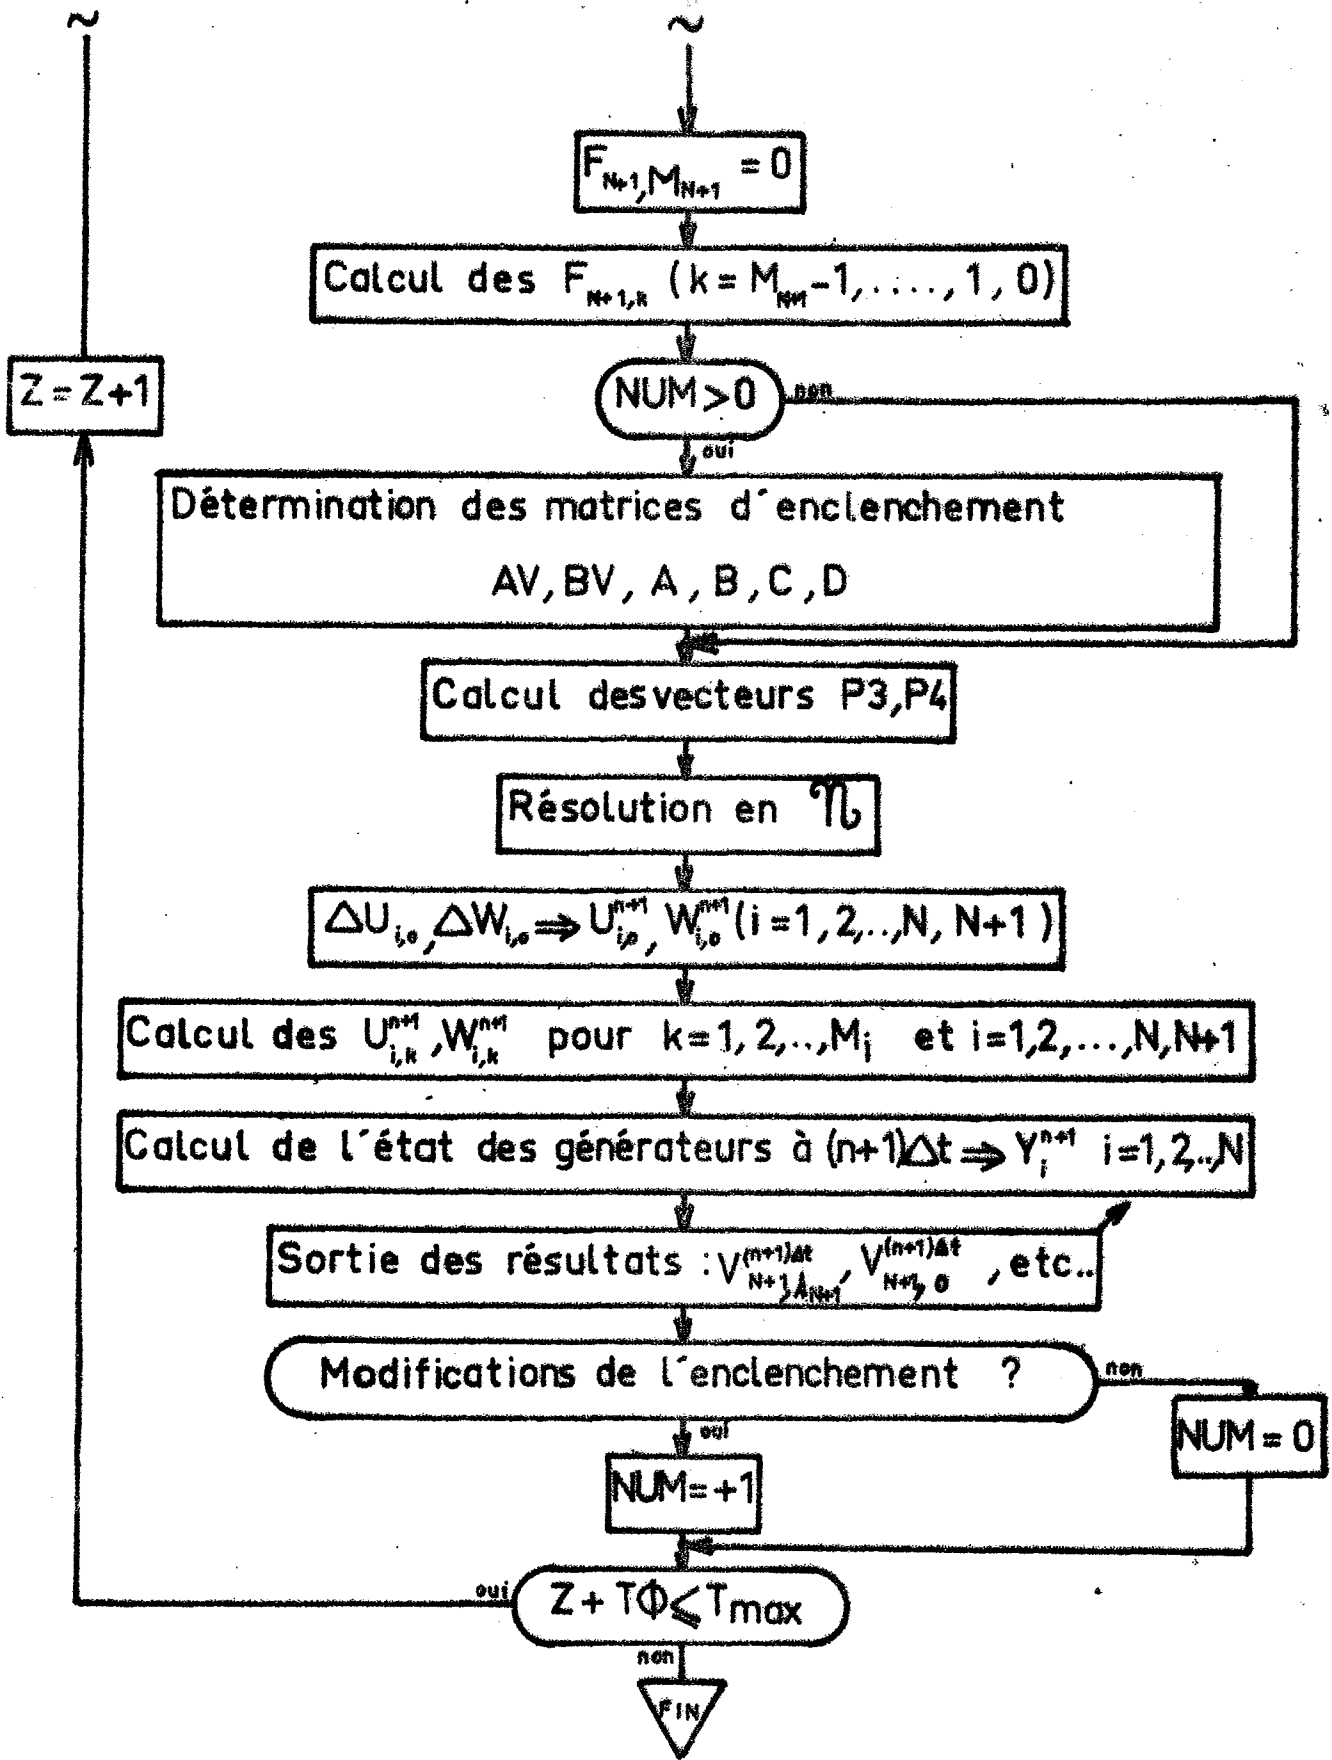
$F_{N+1}, M_{N+1} = 0$

Calcul des $F_{N+1,k}$ ($k = M_{N+1}-1, \ldots, 1, 0$)

$Z = Z+1$

NUM > 0

non

oui

Détermination des matrices d´enclenchement

AV, BV, A, B, C, D

Calcul desvecteurs P3, P4

Résolution en $\eta$

$\Delta U_{i,o}, \Delta W_{i,o} \Rightarrow U_{i,o}^{n+1}, W_{i,o}^{n+1}$ ($i = 1, 2, .., N, N+1$)

Calcul des $U_{i,k}^{n+1}, W_{i,k}^{n+1}$ pour $k = 1, 2, .., M_i$ et $i = 1, 2, \ldots, N, N+1$

Calcul de l´état des générateurs à $(n+1)\Delta t \Rightarrow Y_i^{n+1}$ $i = 1, 2, .., N$

Sortie des résultats : $V_{N+1, A_{N+1}}^{(n+1)\Delta t}$, $V_{N+1, 0}^{(n+1)\Delta t}$ , etc..

Modifications de l´enclenchement ?

non

oui

NUM = 0

NUM = +1

oui

$Z + T\Phi \leq T_{max}$

non

FIN